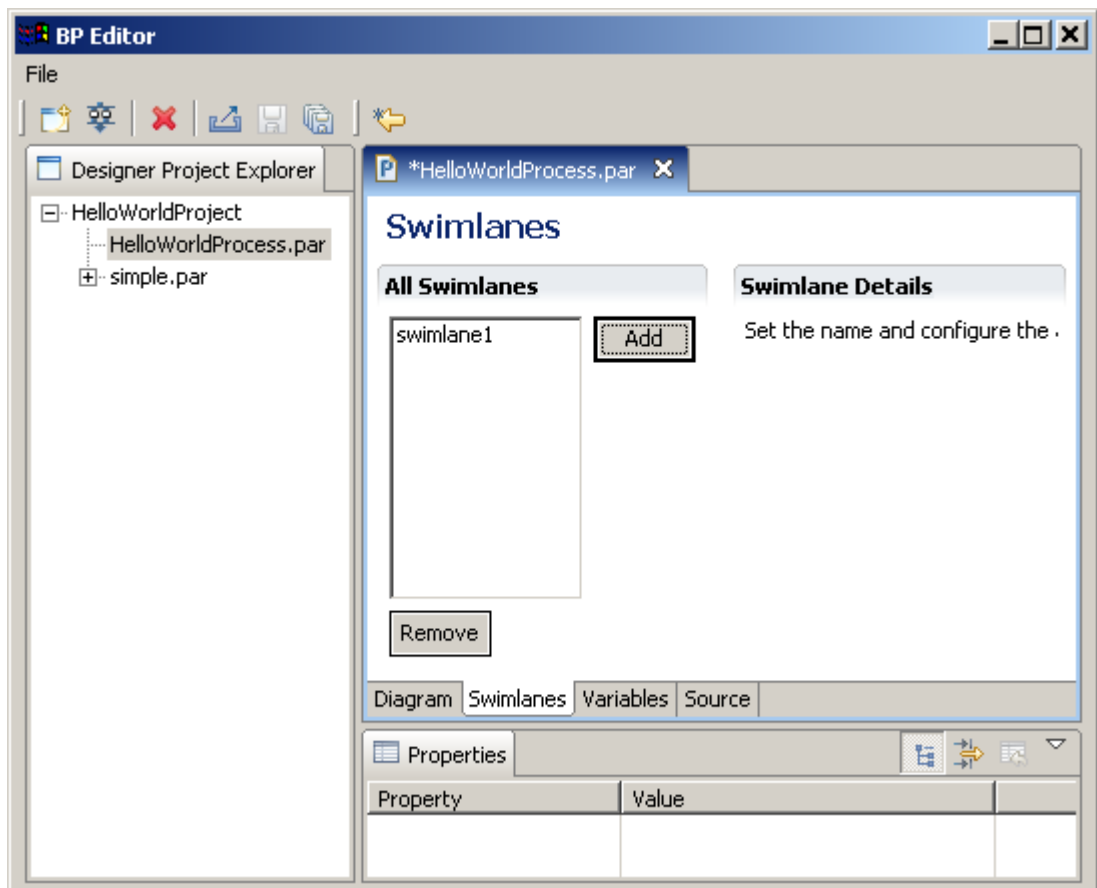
BP Editor

File

Designer Project Explorer

HelloWorldProject
HelloWorldProcess.par
simple.par

*HelloWorldProcess.par

Swimlanes

All Swimlanes

swimlane1

Add

Remove

Swimlane Details

Set the name and configure the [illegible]

Diagram | Swimlanes | Variables | Source

Properties

| Property | Value |
|---|---|
| | |